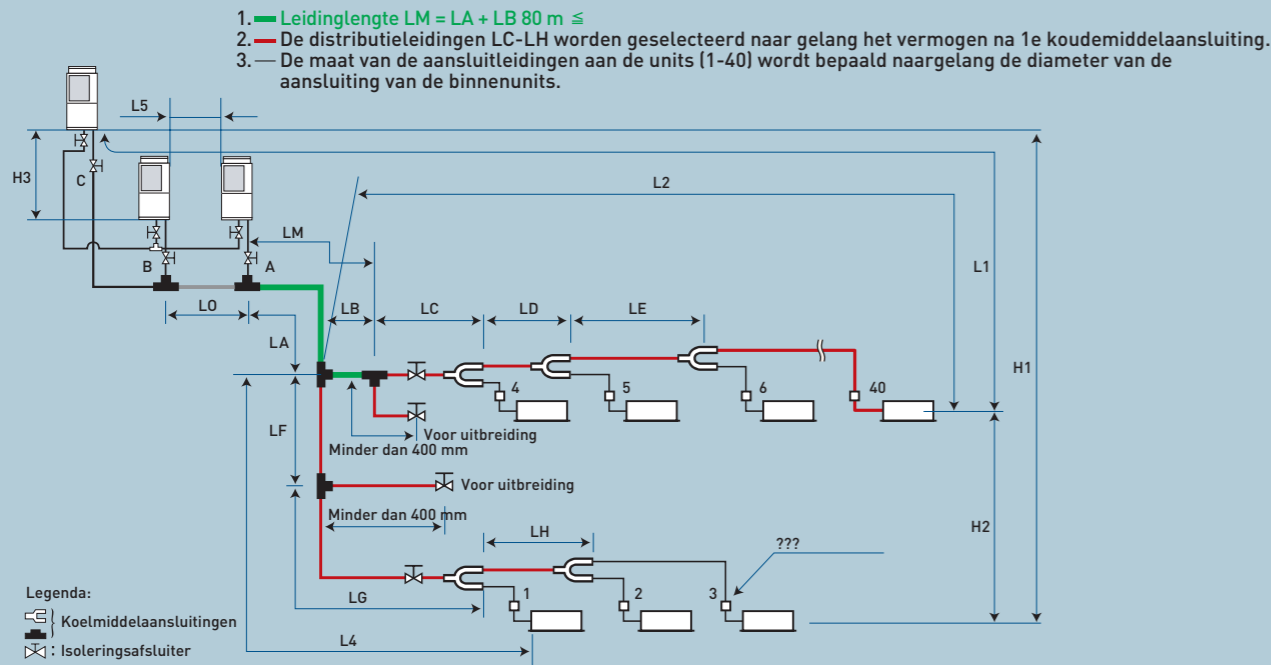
1. Leidinglengte LM = LA + LB 80 m ≦
2. De distributieleidingen LC-LH worden geselecteerd naar gelang het vermogen na 1e koudemiddelaansluiting.
3. De maat van de aansluitleidingen aan de units (1-40) wordt bepaald naargelang de diameter van de aansluiting van de binnenunits.

L5
H3
C
B
A
LM
L2
L1
H1
LO
LB
LC
LD
LE
LA
4
5
6
40
Voor uitbreiding
Minder dan 400 mm
LF
Voor uitbreiding
Minder dan 400 mm
H2
LH
???
1
2
3
LG
L4

Legenda:
Koelmiddelaansluitingen
: Isoleringsafsluiter